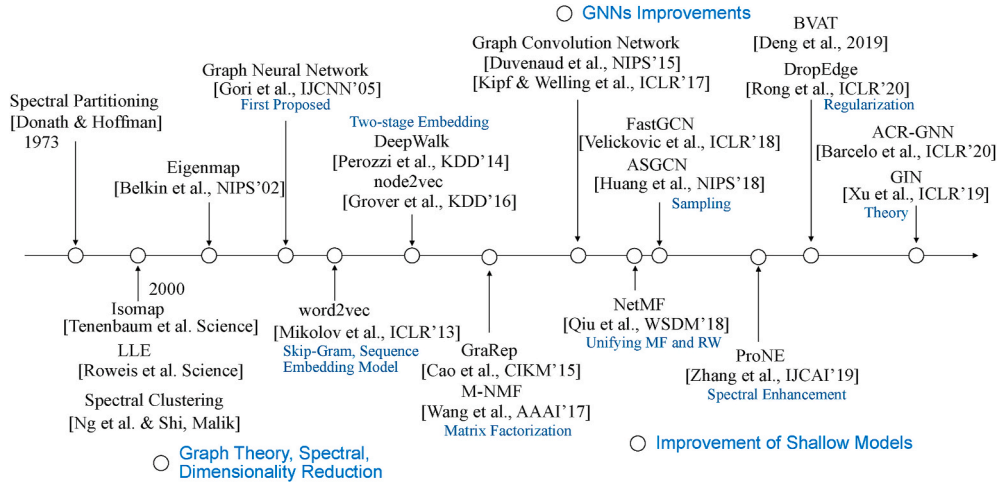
○ GNNs Improvements

Spectral Partitioning
[Donath & Hoffman]
1973

Graph Neural Network
[Gori et al., IJCNN'05]
First Proposed

Eigenmap
[Belkin et al., NIPS'02]

Two-stage Embedding
DeepWalk
[Perozzi et al., KDD'14]
node2vec
[Grover et al., KDD'16]

Graph Convolution Network
[Duvenaud et al., NIPS'15]
[Kipf & Welling et al., ICLR'17]

FastGCN
[Velickovic et al., ICLR'18]
ASGCN
[Huang et al., NIPS'18]
Sampling

BVAT
[Deng et al., 2019]
DropEdge
[Rong et al., ICLR'20]
Regularization

ACR-GNN
[Barcelo et al., ICLR'20]
GIN
[Xu et al., ICLR'19]
Theory

2000
Isomap
[Tenenbaum et al. Science]
LLE
[Roweis et al. Science]
Spectral Clustering
[Ng et al. & Shi, Malik]

○ Graph Theory, Spectral, Dimensionality Reduction

word2vec
[Mikolov et al., ICLR'13]
Skip-Gram, Sequence Embedding Model

GraRep
[Cao et al., CIKM'15]
M-NMF
[Wang et al., AAAI'17]
Matrix Factorization

NetMF
[Qiu et al., WSDM'18]
Unifying MF and RW

ProNE
[Zhang et al., IJCAI'19]
Spectral Enhancement

○ Improvement of Shallow Models